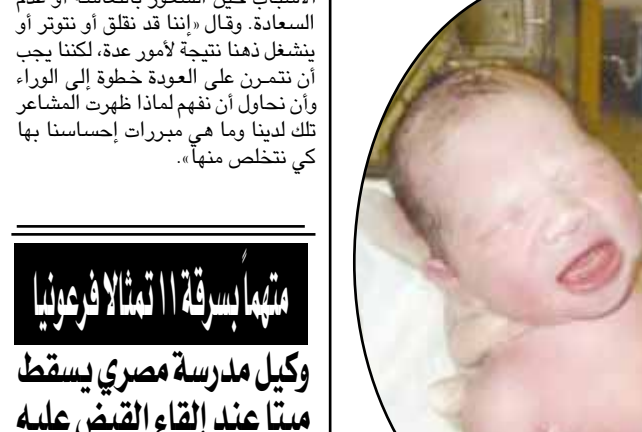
الأسباب مثل الشعور بالتعاسة أو عدم السعادة. وقال «إننا قد نقلق أو نتوتر أو ينشغل ذهنا نتيجة لأمور عدة، لكننا يجب أن نتمرن على العودة خطوة إلى الوراء وأن نحاول أن نفهم لماذا ظهرت المشاعر تلك لدينا وما هي مبررات إحساسنا بها كي نتخلص منها».

متهماً بسرقة 11 تمثالاً فرعونياً

وكيل مدرسة مصري يسقط ميتاً عند إلقاء القبض عليه